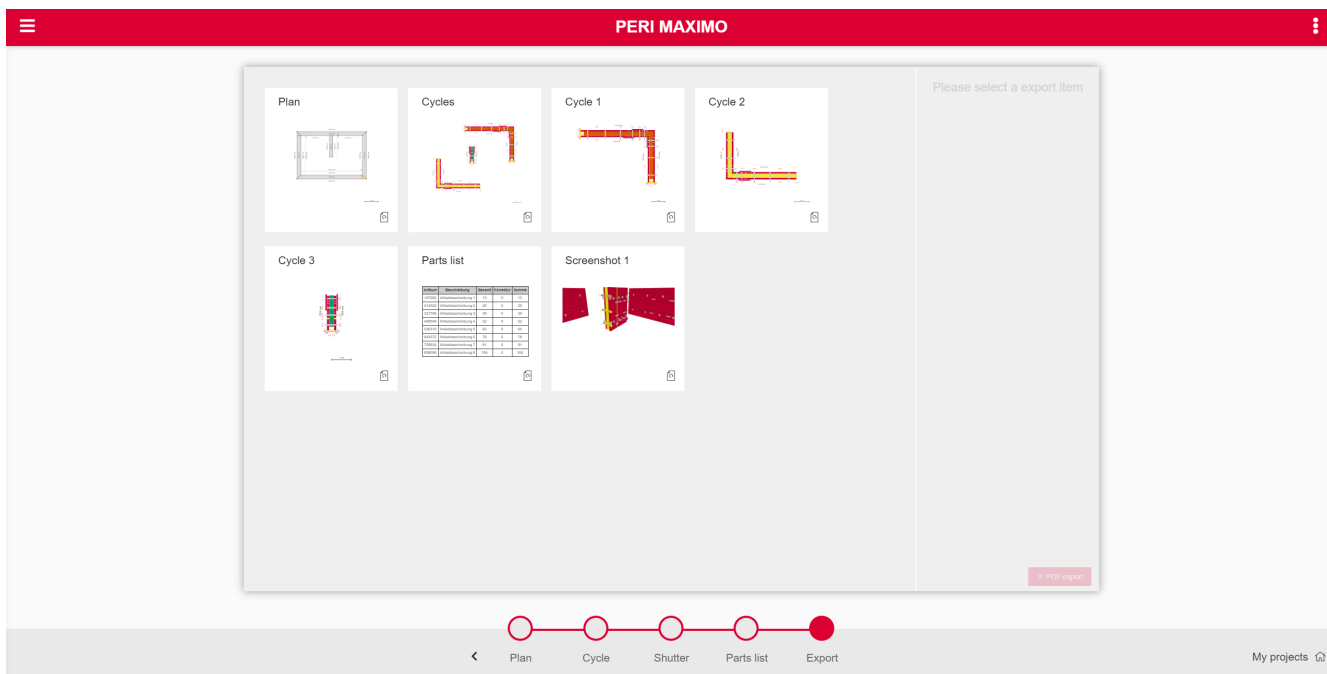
PERI MAXIMO

Plan

Cycles

Cycle 1

Cycle 2

Cycle 3

Parts list

| Artikelnr. | Beschreibung | Gesamt | Korrektur | Summe |
|---|---|---|---|---|
| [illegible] | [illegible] | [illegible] | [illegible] | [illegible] |

Screenshot 1

Please select a export item

PDF export

Plan

Cycle

Shutter

Parts list

Export

My projects